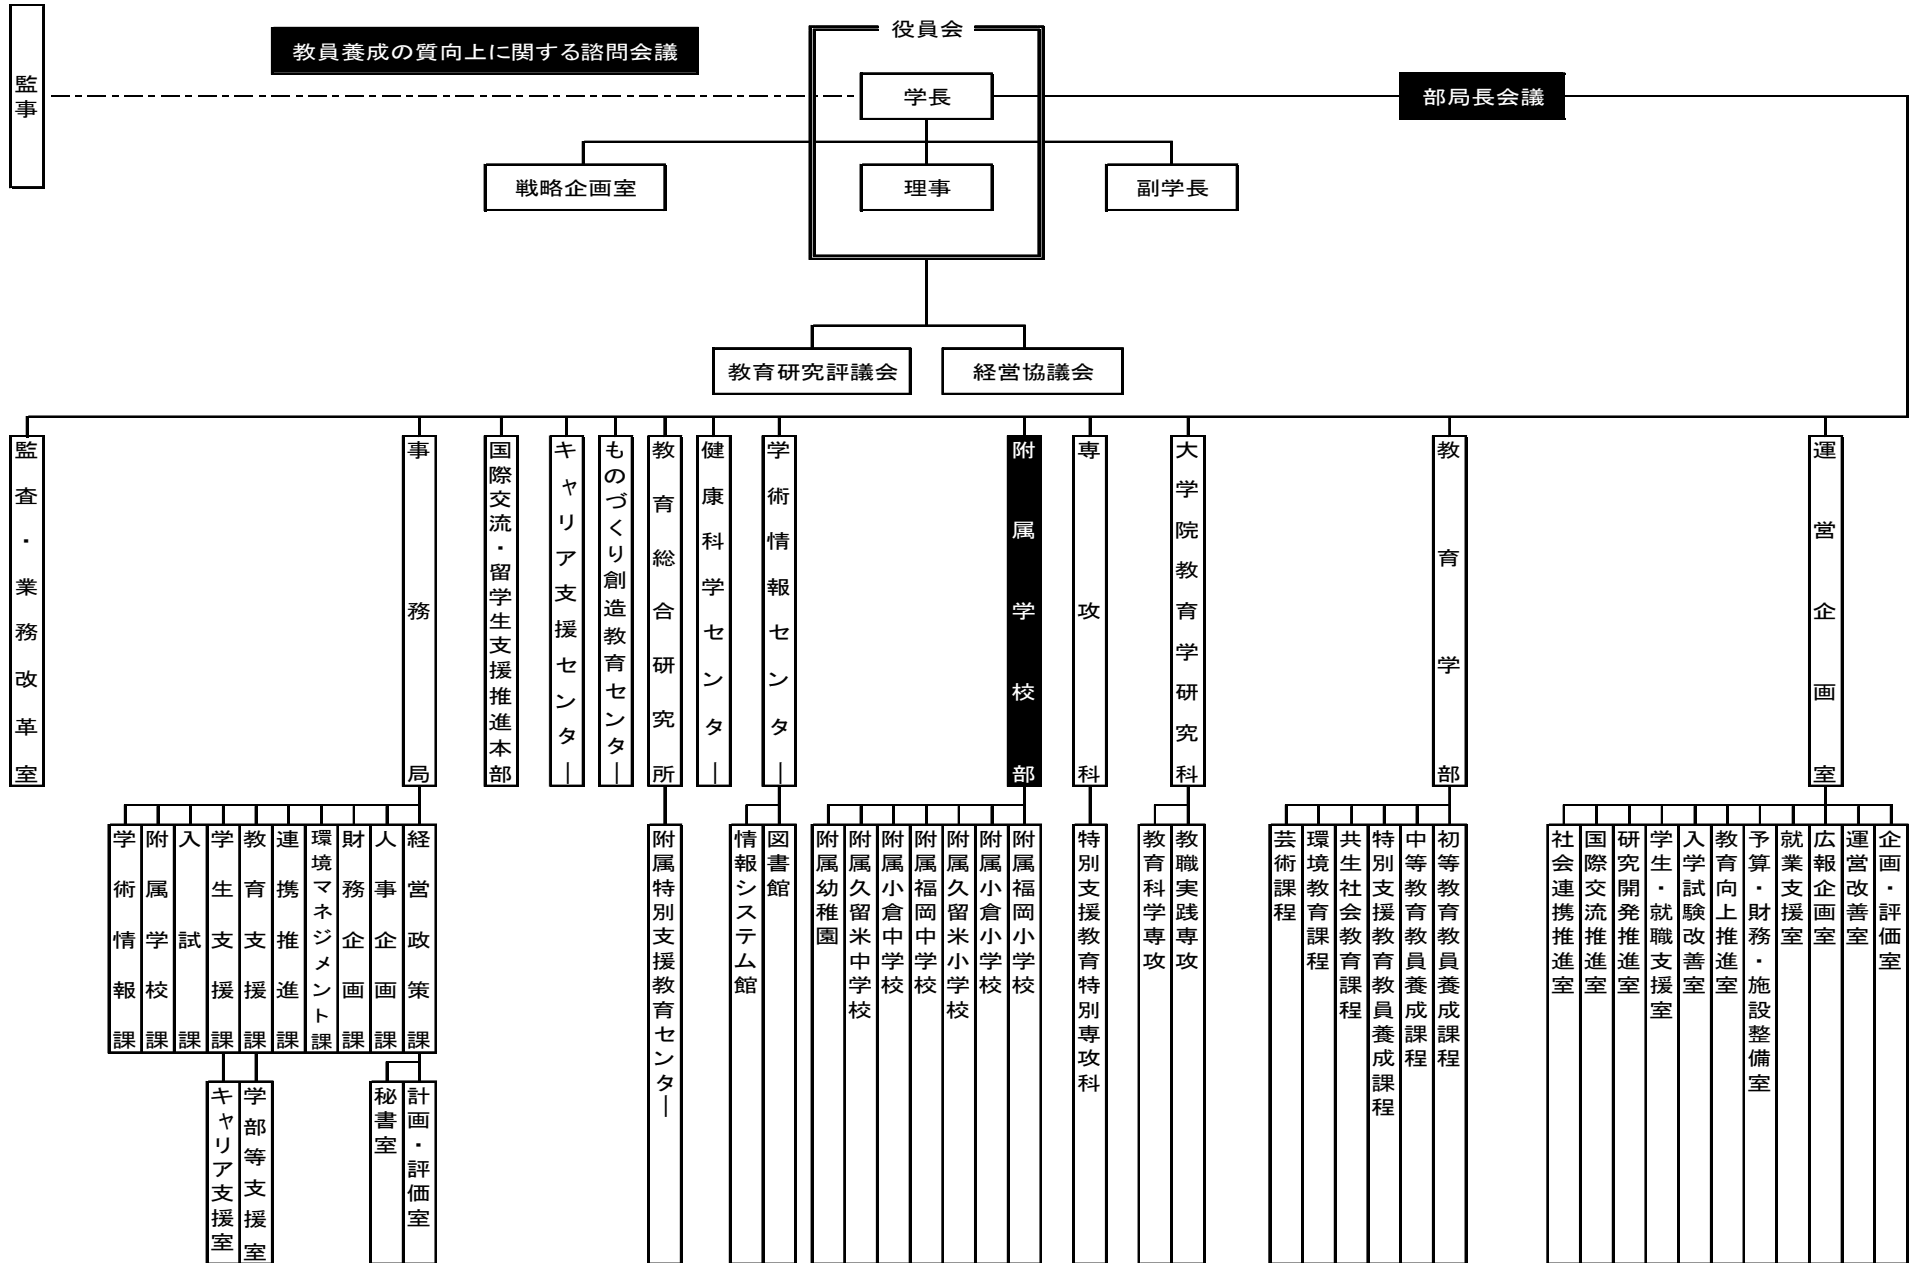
監事

教員養成の質向上に関する諮問会議

役員会
学長
理事

部局長会議

戦略企画室
副学長

教育研究評議会
経営協議会

監査・業務改革室

事務局
学術情報課
附属学校課
入試課
学生支援課
キャリア支援室
教育支援課
学部等支援室
連携推進課
環境マネジメント課
財務企画課
人事企画課
経営政策課
秘書室
計画・評価室

国際交流・留学生支援推進本部

キャリア支援センター

ものづくり創造教育センター

教育総合研究所
附属特別支援教育センター

健康科学センター

学術情報センター
情報システム館
図書館

附属学校部
附属幼稚園
附属久留米中学校
附属小倉中学校
附属福岡中学校
附属久留米小学校
附属小倉小学校
附属福岡小学校

専攻科
特別支援教育特別専攻科

大学院教育学研究科
教育科学専攻
教職実践専攻

教育学部
芸術課程
環境教育課程
共生社会教育課程
特別支援教育教員養成課程
中等教育教員養成課程
初等教育教員養成課程

運営企画室
社会連携推進室
国際交流推進室
研究開発推進室
学生・就職支援室
入学試験改善室
教育向上推進室
予算・財務・施設整備室
就業支援室
広報企画室
運営改善室
企画・評価室